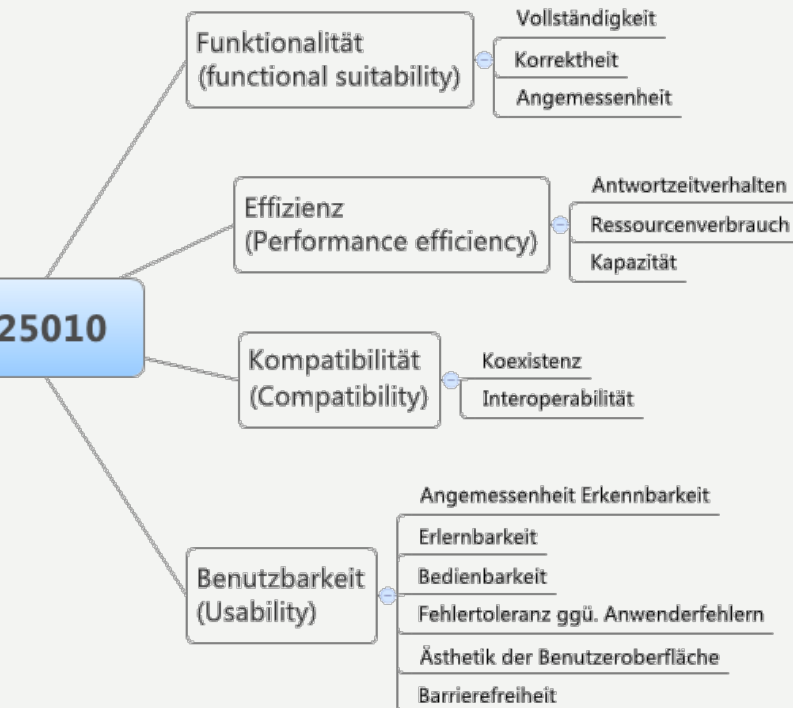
25010

Funktionalität
(functional suitability)

Vollständigkeit

Korrektheit

Angemessenheit

Effizienz
(Performance efficiency)

Antwortzeitverhalten

Ressourcenverbrauch

Kapazität

Kompatibilität
(Compatibility)

Koexistenz

Interoperabilität

Benutzbarkeit
(Usability)

Angemessenheit Erkennbarkeit

Erlernbarkeit

Bedienbarkeit

Fehlertoleranz ggü. Anwenderfehlern

Ästhetik der Benutzeroberfläche

Barrierefreiheit